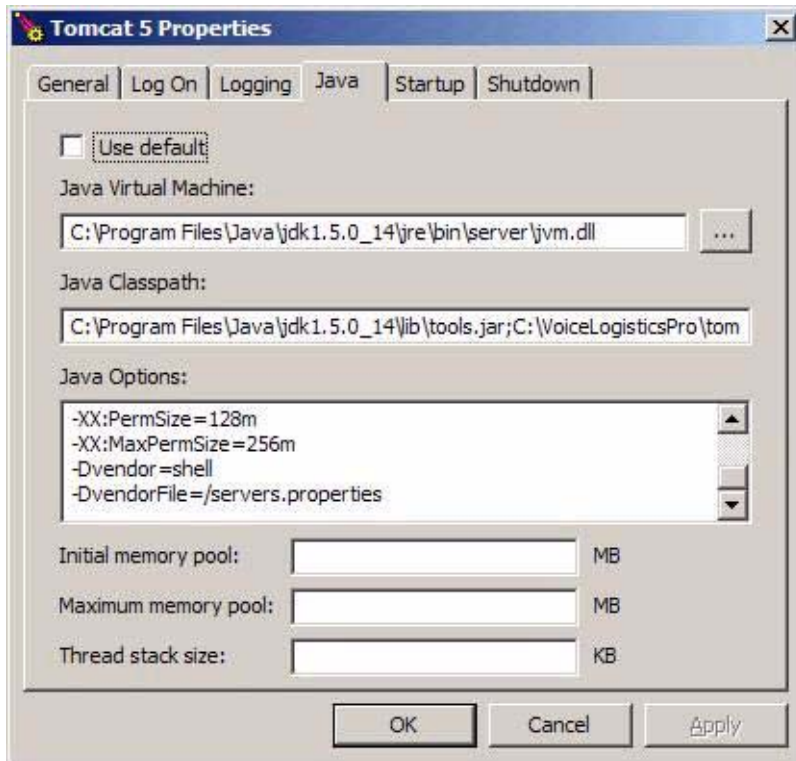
Tomcat 5 Properties

General | Log On | Logging | Java | Startup | Shutdown

Use default

Java Virtual Machine:

C:\Program Files\Java\jdk1.5.0_14\jre\bin\server\jvm.dll

...

Java Classpath:

C:\Program Files\Java\jdk1.5.0_14\lib\tools.jar;C:\VoiceLogisticsPro\tom

Java Options:

-XX:PermSize=128m
-XX:MaxPermSize=256m
-Dvendor=shell
-DvendorFile=/servers.properties

Initial memory pool: MB

Maximum memory pool: MB

Thread stack size: KB

OK Cancel Apply